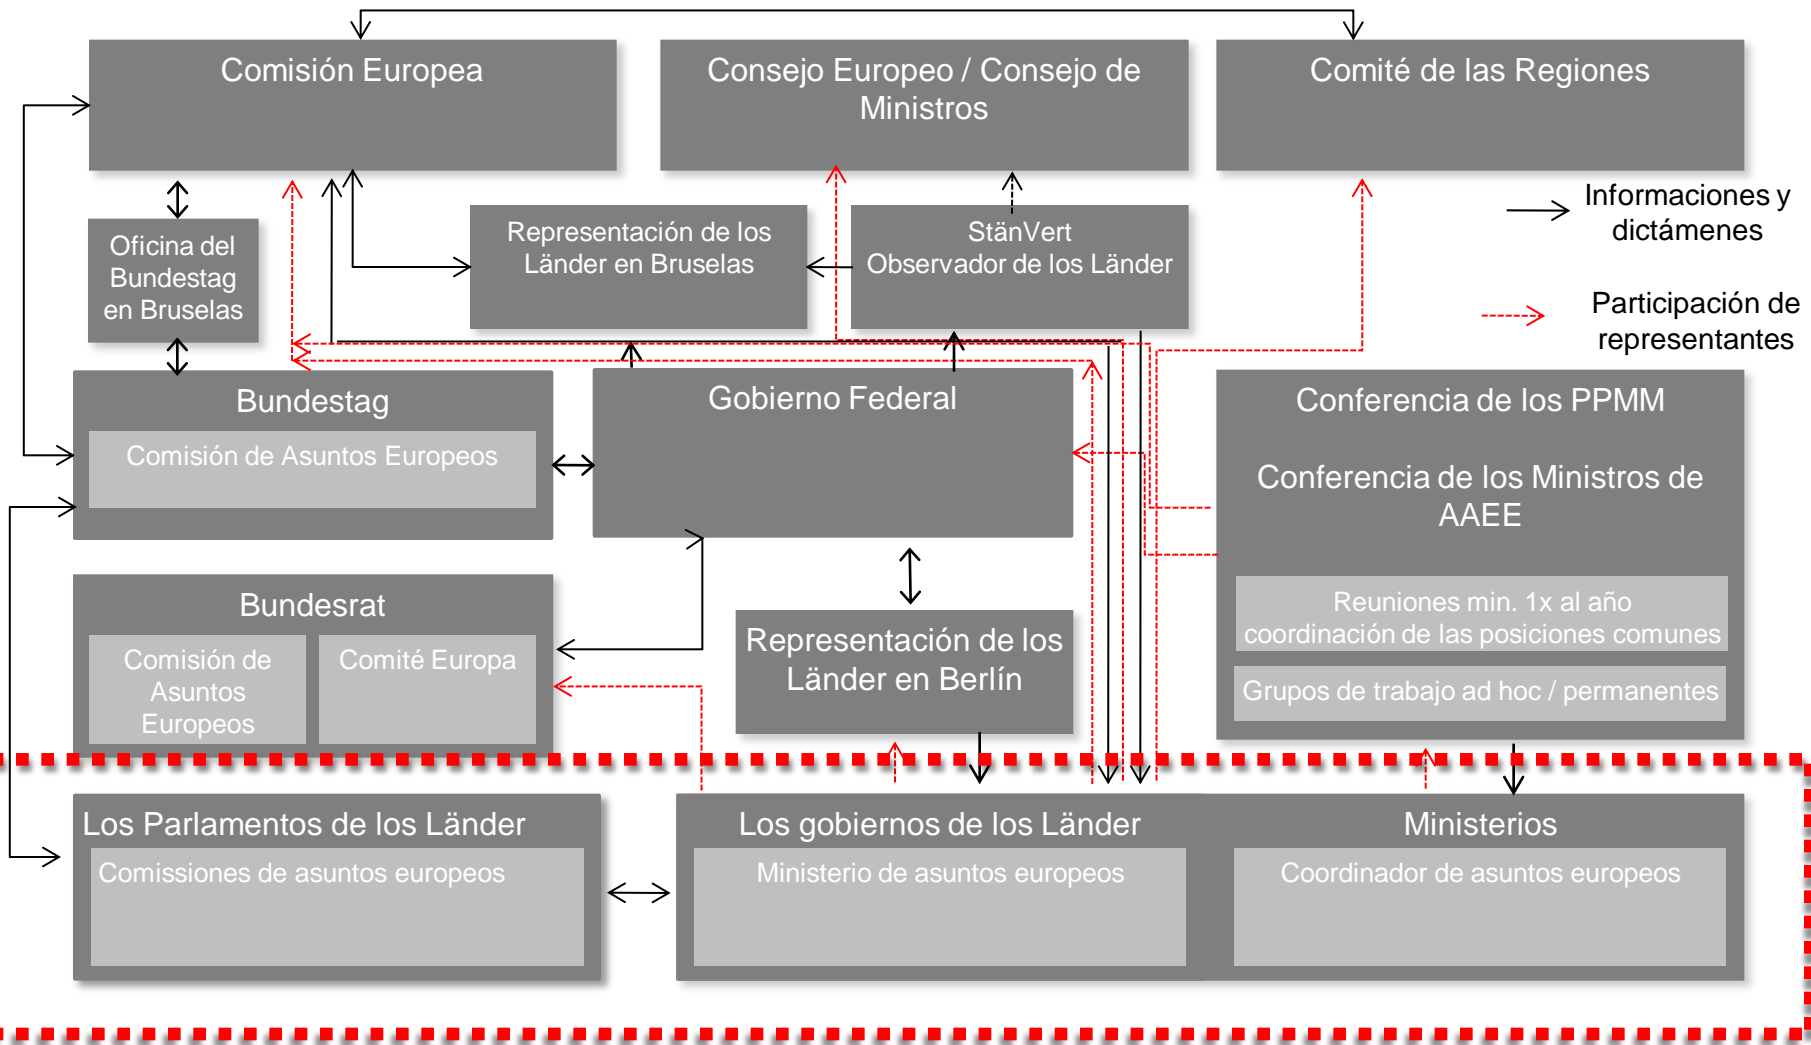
Comisión Europea

Consejo Europeo / Consejo de Ministros

Comité de las Regiones

Informaciones y dictámenes

Participación de representantes

Oficina del Bundestag en Bruselas

Representación de los Länder en Bruselas

StänVert Observador de los Länder

Bundestag

Comisión de Asuntos Europeos

Gobierno Federal

Conferencia de los PPMM

Conferencia de los Ministros de AAEE

Reuniones min. 1x al año coordinación de las posiciones comunes

Grupos de trabajo ad hoc / permanentes

Bundesrat

Comisión de Asuntos Europeos

Comité Europa

Representación de los Länder en Berlín

Los Parlamentos de los Länder

Comissiones de asuntos europeos

Los gobiernos de los Länder

Ministerio de asuntos europeos

Ministerios

Coordinador de asuntos europeos